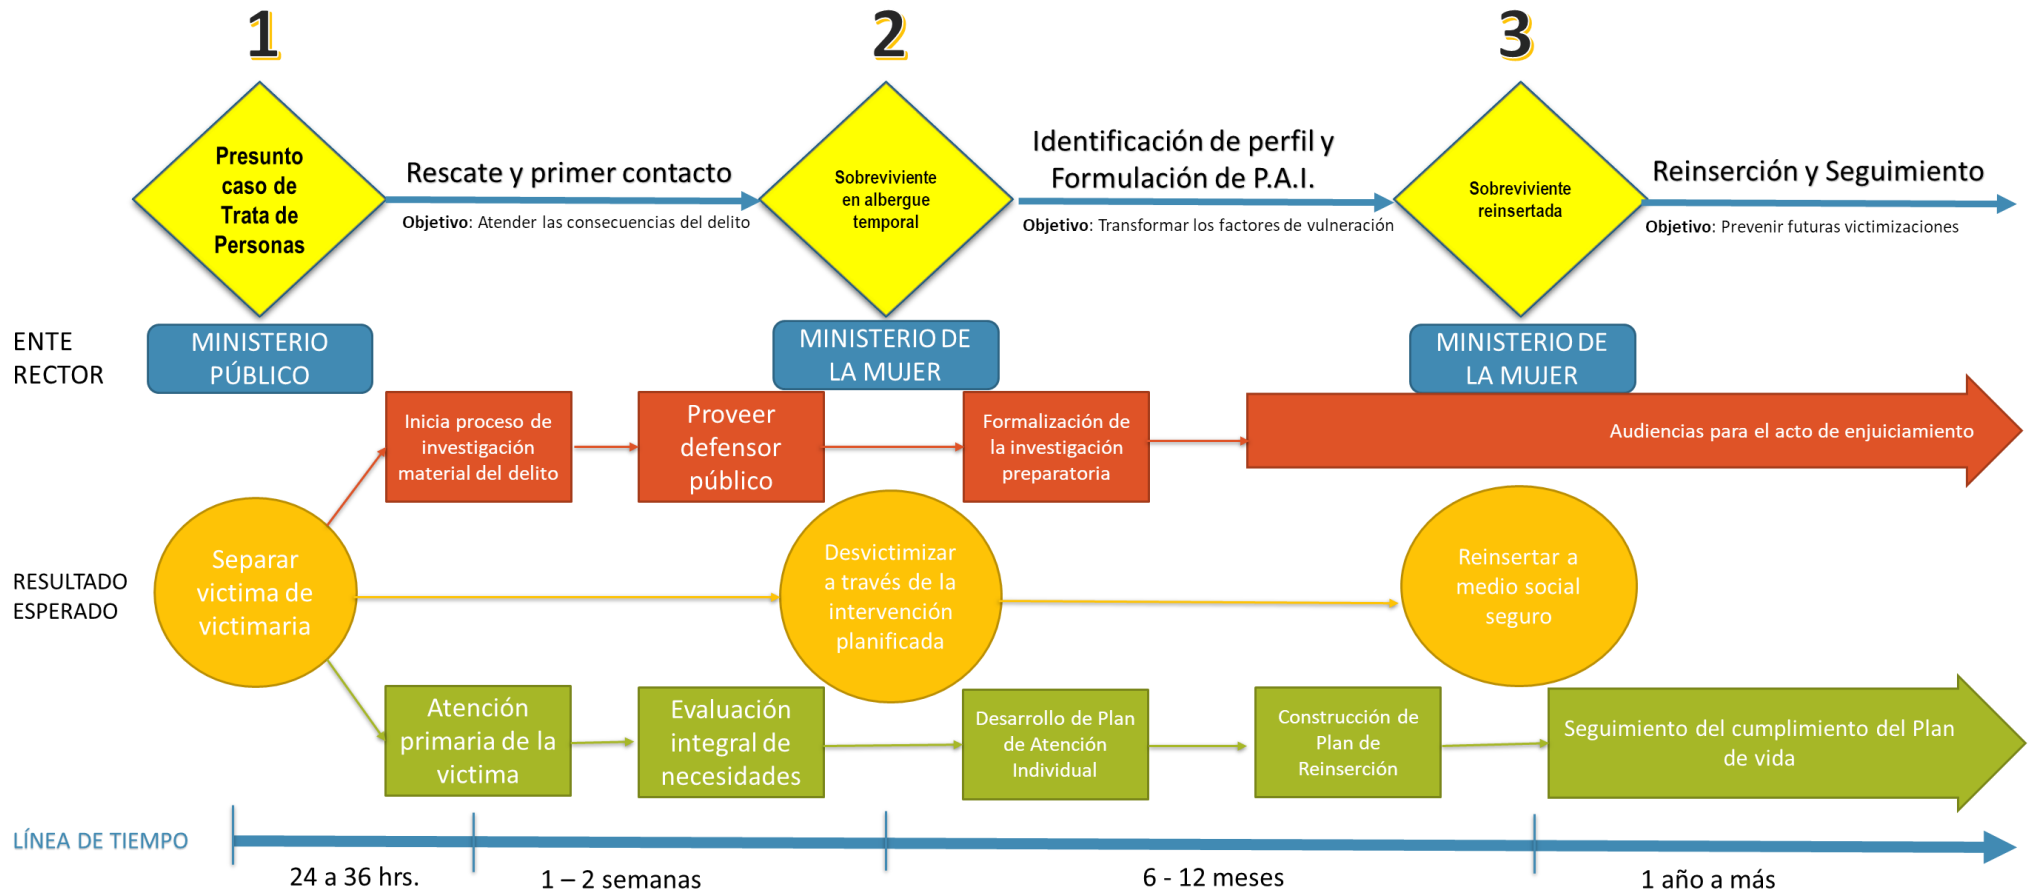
1

2

3

Presunto caso de Trata de Personas

Rescate y primer contacto

**Objetivo**: Atender las consecuencias del delito

Sobreviviente en albergue temporal

Identificación de perfil y Formulación de P.A.I.

**Objetivo**: Transformar los factores de vulneración

Sobreviviente reinsertada

Reinserción y Seguimiento

**Objetivo**: Prevenir futuras victimizaciones

ENTE RECTOR

MINISTERIO PÚBLICO

MINISTERIO DE LA MUJER

MINISTERIO DE LA MUJER

Inicia proceso de investigación material del delito

Proveer defensor público

Formalización de la investigación preparatoria

Audiencias para el acto de enjuiciamiento

RESULTADO ESPERADO

Separar victima de victimaria

Desvictimizar a través de la intervención planificada

Reinsertar a medio social seguro

Atención primaria de la victima

Evaluación integral de necesidades

Desarrollo de Plan de Atención Individual

Construcción de Plan de Reinserción

Seguimiento del cumplimiento del Plan de vida

LÍNEA DE TIEMPO

24 a 36 hrs.

1 – 2 semanas

6 - 12 meses

1 año a más